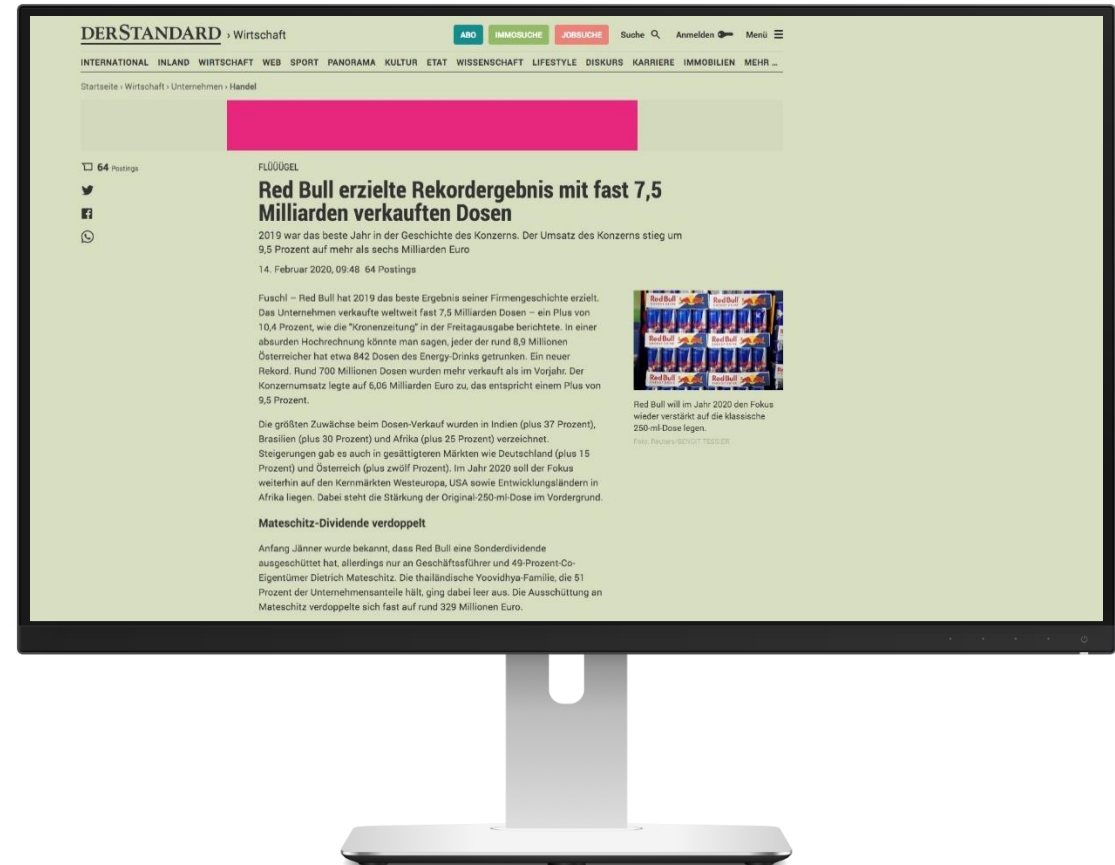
DERSTANDARD › Wirtschaft

ABO IMMOSUCHE JOBSUCHE Suche Anmelden Menü

INTERNATIONAL INLAND WIRTSCHAFT WEB SPORT PANORAMA KULTUR ETAT WISSENSCHAFT LIFESTYLE DISKURS KARRIERE IMMOBILIEN MEHR ...

Startseite › Wirtschaft › Unternehmen › Handel

64 Postings

FLÜÜÜGEL

Red Bull erzielte Rekordergebnis mit fast 7,5 Milliarden verkauften Dosen

2019 war das beste Jahr in der Geschichte des Konzerns. Der Umsatz des Konzerns stieg um 9,5 Prozent auf mehr als sechs Milliarden Euro

14. Februar 2020, 09:48 64 Postings

Fuschl – Red Bull hat 2019 das beste Ergebnis seiner Firmengeschichte erzielt. Das Unternehmen verkaufte weltweit fast 7,5 Milliarden Dosen – ein Plus von 10,4 Prozent, wie die "Kronenzeitung" in der Freitagausgabe berichtete. In einer absurden Hochrechnung könnte man sagen, jeder der rund 8,9 Millionen Österreicher hat etwa 842 Dosen des Energy-Drinks getrunken. Ein neuer Rekord. Rund 700 Millionen Dosen wurden mehr verkauft als im Vorjahr. Der Konzernumsatz legte auf 6,06 Milliarden Euro zu, das entspricht einem Plus von 9,5 Prozent.

Red Bull will im Jahr 2020 den Fokus wieder verstärkt auf die klassische 250-ml-Dose legen.
Foto: Reuters/BENOIT TESSIER

Die größten Zuwächse beim Dosen-Verkauf wurden in Indien (plus 37 Prozent), Brasilien (plus 30 Prozent) und Afrika (plus 25 Prozent) verzeichnet. Steigerungen gab es auch in gesättigteren Märkten wie Deutschland (plus 15 Prozent) und Österreich (plus zwölf Prozent). Im Jahr 2020 soll der Fokus weiterhin auf den Kernmärkten Westeuropa, USA sowie Entwicklungsländern in Afrika liegen. Dabei steht die Stärkung der Original-250-ml-Dose im Vordergrund.

Mateschitz-Dividende verdoppelt

Anfang Jänner wurde bekannt, dass Red Bull eine Sonderdividende ausgeschüttet hat, allerdings nur an Geschäftsführer und 49-Prozent-Co-Eigentümer Dietrich Mateschitz. Die thailändische Yoovidhya-Familie, die 51 Prozent der Unternehmensanteile hält, ging dabei leer aus. Die Ausschüttung an Mateschitz verdoppelte sich fast auf rund 329 Millionen Euro.